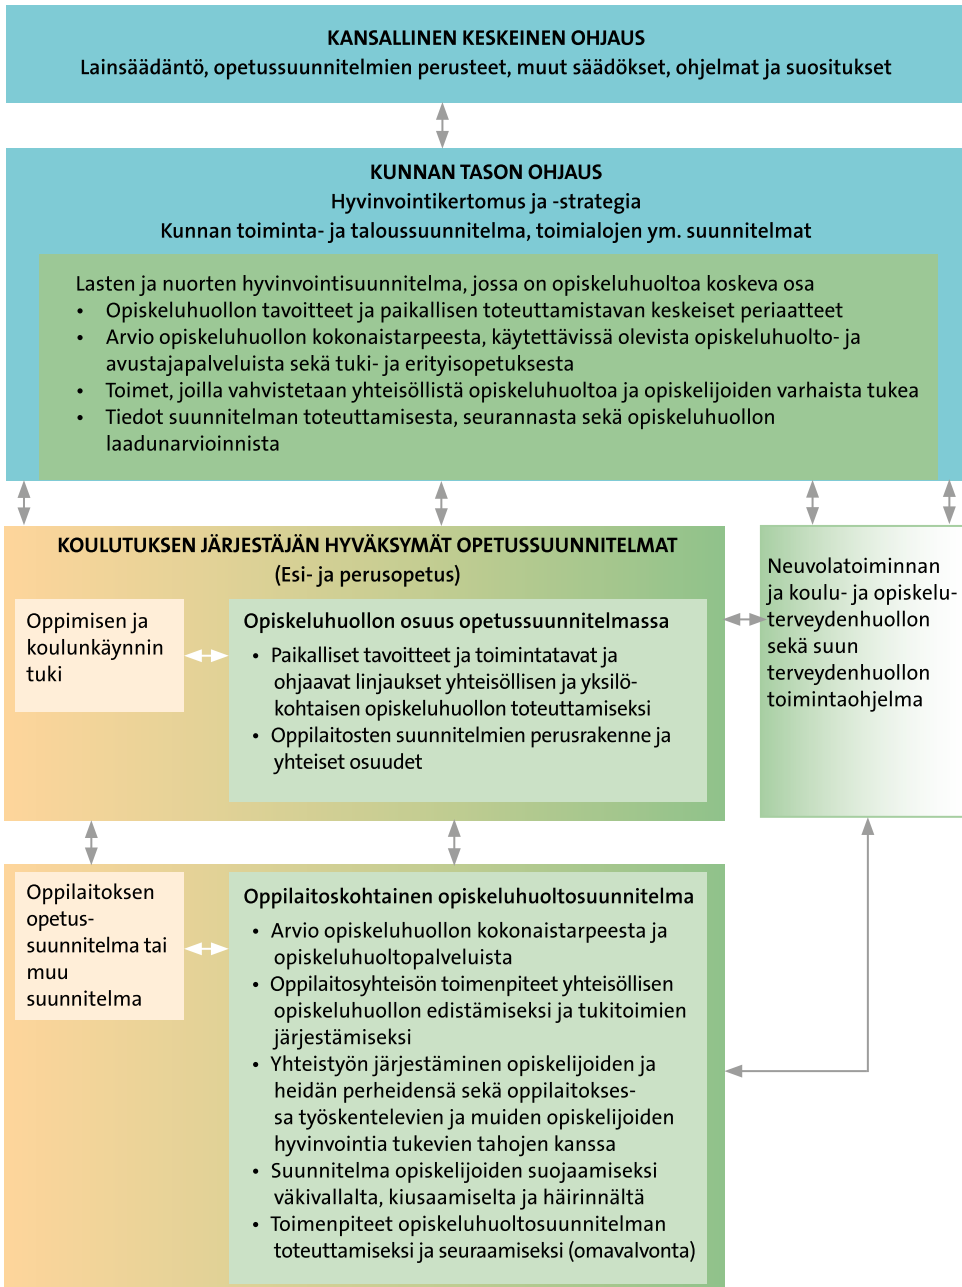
KANSALLINEN KESKEINEN OHJAUS
Lainsäädäntö, opetussuunnitelmien perusteet, muut säädökset, ohjelmat ja suositukset

KUNNAN TASON OHJAUS
Hyvinvointikertomus ja -strategia
Kunnan toiminta- ja taloussuunnitelma, toimialojen ym. suunnitelmat

Lasten ja nuorten hyvinvointisuunnitelma, jossa on opiskeluhuoltoa koskeva osa
• Opiskeluhuollon tavoitteet ja paikallisen toteuttamistavan keskeiset periaatteet
• Arvio opiskeluhuollon kokonaistarpeesta, käytettävissä olevista opiskeluhuolto- ja avustajapalveluista sekä tuki- ja erityisopetuksesta
• Toimet, joilla vahvistetaan yhteisöllistä opiskeluhuoltoa ja opiskelijoiden varhaista tukea
• Tiedot suunnitelman toteuttamisesta, seurannasta sekä opiskeluhuollon laadunarvioinnista

KOULUTUKSEN JÄRJESTÄJÄN HYVÄKSYMÄT OPETUSSUUNNITELMAT
(Esi- ja perusopetus)

Oppimisen ja koulunkäynnin tuki

Opiskeluhuollon osuus opetussuunnitelmassa
• Paikalliset tavoitteet ja toimintatavat ja ohjaavat linjaukset yhteisöllisen ja yksilökohtaisen opiskeluhuollon toteuttamiseksi
• Oppilaitosten suunnitelmien perusrakenne ja yhteiset osuudet

Neuvolatoiminnan ja koulu- ja opiskeluterveydenhuollon sekä suun terveydenhuollon toimintaohjelma

Oppilaitoksen opetus-suunnitelma tai muu suunnitelma

Oppilaitoskohtainen opiskeluhuoltosuunnitelma
• Arvio opiskeluhuollon kokonaistarpeesta ja opiskeluhuoltopalveluista
• Oppilaitosyhteisön toimenpiteet yhteisöllisen opiskeluhuollon edistämiseksi ja tukitoimien järjestämiseksi
• Yhteistyön järjestäminen opiskelijoiden ja heidän perheidensä sekä oppilaitoksessa työskentelevien ja muiden opiskelijoiden hyvinvointia tukevien tahojen kanssa
• Suunnitelma opiskelijoiden suojaamiseksi väkivallalta, kiusaamiselta ja häirinnältä
• Toimenpiteet opiskeluhuoltosuunnitelman toteuttamiseksi ja seuraamiseksi (omavalvonta)